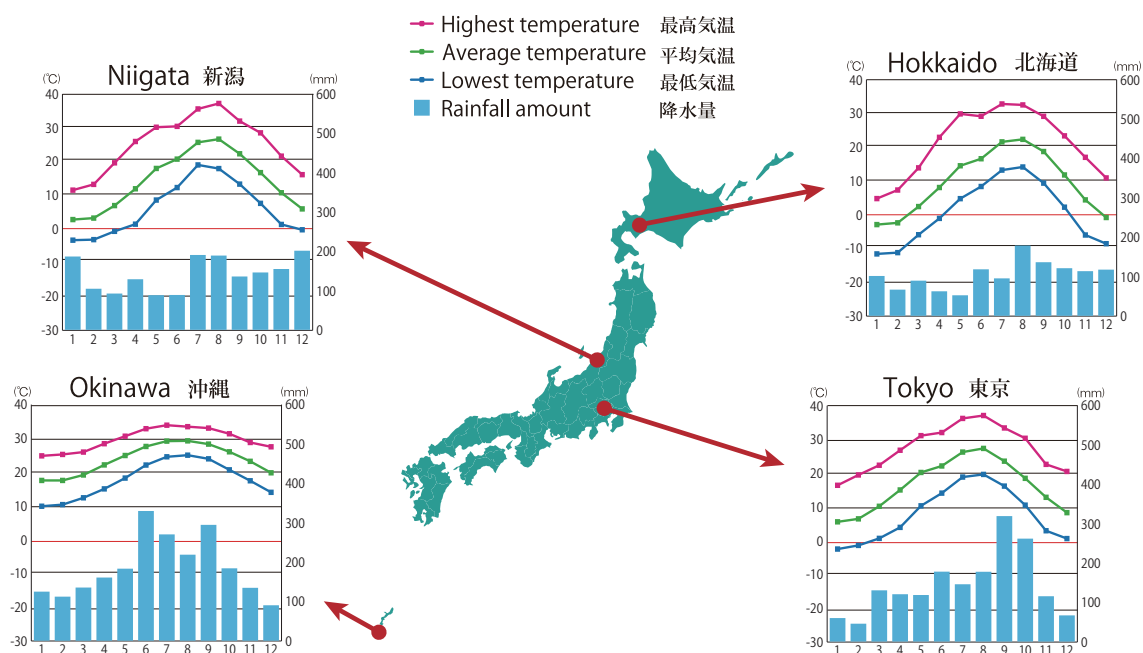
Highest temperature 最高気温
Average temperature 平均気温
Lowest temperature 最低気温
Rainfall amount 降水量

Niigata 新潟
(℃) (mm)
40 600
30 500
20 400
10 300
0 200
-10
-20 100
-30 0
1 2 3 4 5 6 7 8 9 10 11 12

Hokkaido 北海道
(℃) (mm)
40 600
30 500
20 400
10 300
0 200
-10
-20 100
-30 0
1 2 3 4 5 6 7 8 9 10 11 12

Okinawa 沖縄
(℃) (mm)
40 600
30 500
20 400
10 300
0 200
-10
-20 100
-30 0
1 2 3 4 5 6 7 8 9 10 11 12

Tokyo 東京
(℃) (mm)
40 600
30 500
20 400
10 300
0 200
-10
-20 100
-30 0
1 2 3 4 5 6 7 8 9 10 11 12